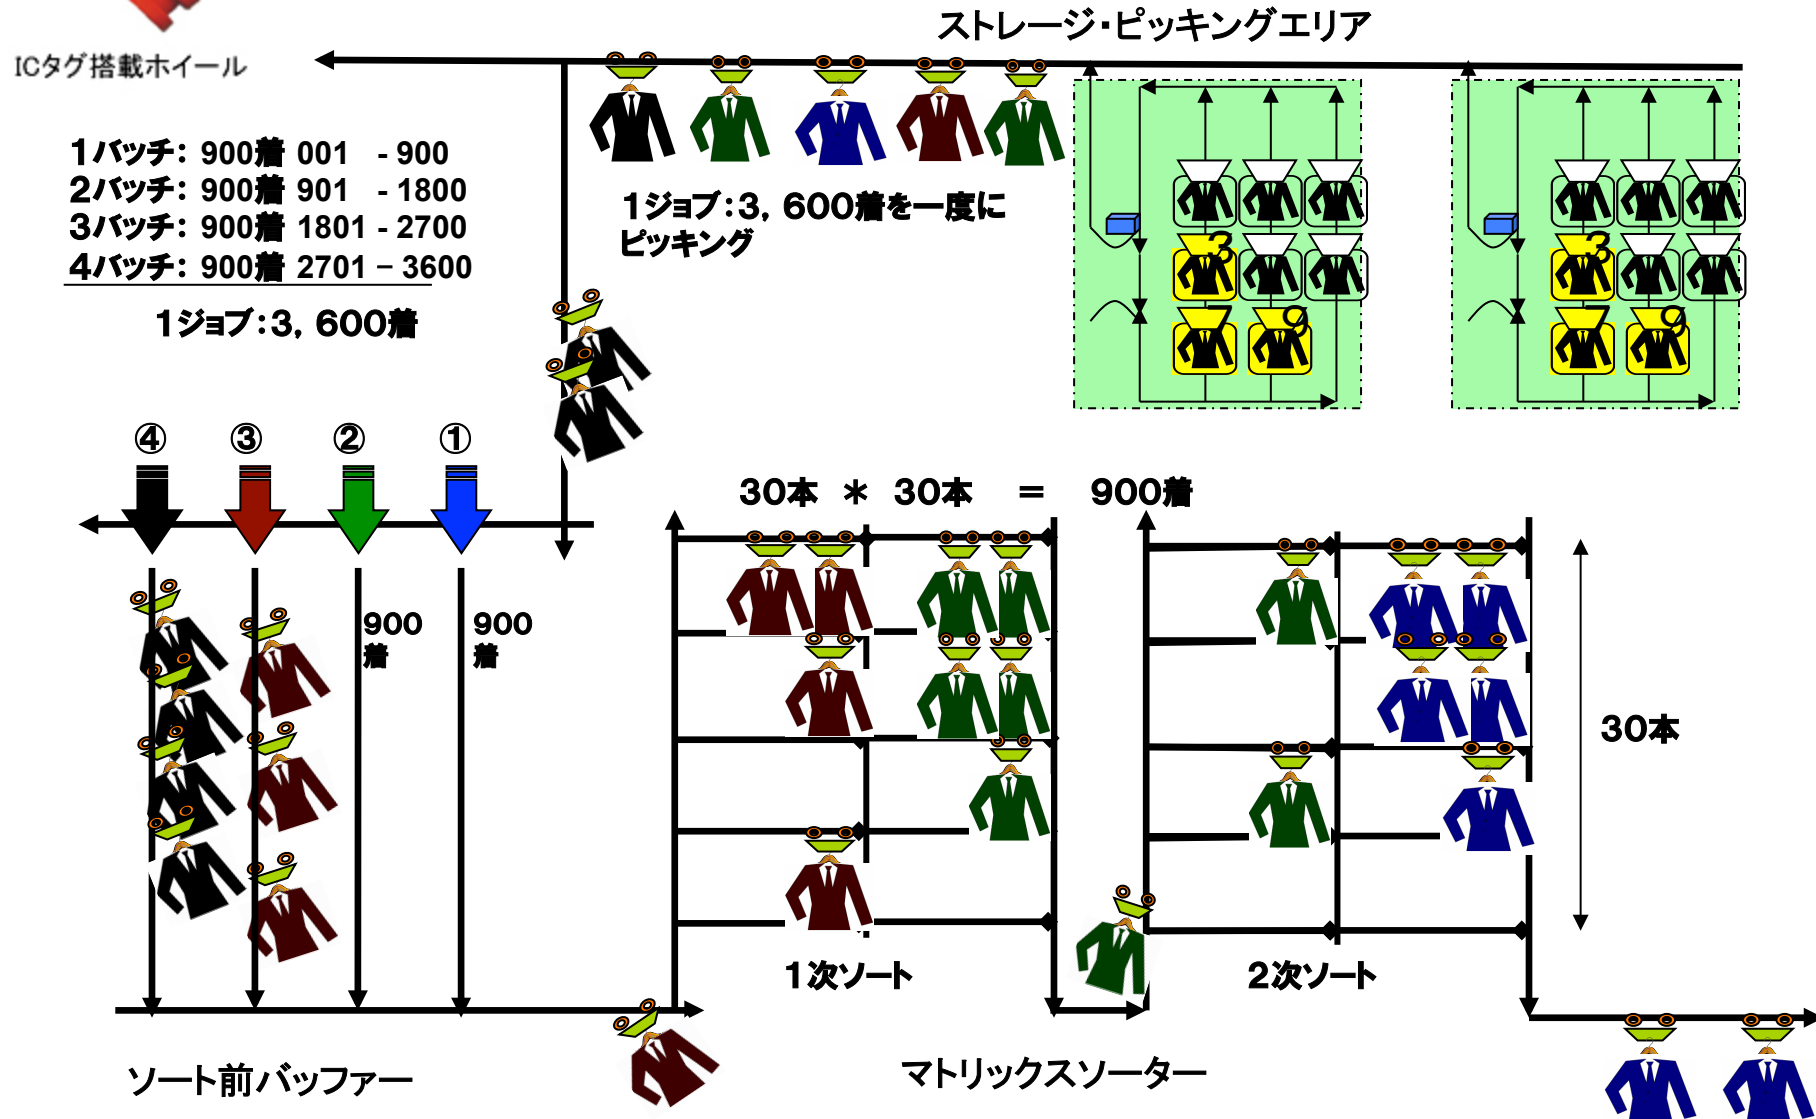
ICタグ搭載ホイール

ストレージ・ピッキングエリア

1バッチ：900着 001 - 900
2バッチ：900着 901 - 1800
3バッチ：900着 1801 - 2700
4バッチ：900着 2701 – 3600

1ジョブ：3，600着

1ジョブ：3，600着を一度に ピッキング

3

9

3

9

④ ③ ② ①

900 着

900 着

30本 ＊ 30本 ＝ 900着

30本

1次ソート

2次ソート

ソート前バッファー

マトリックスソーター